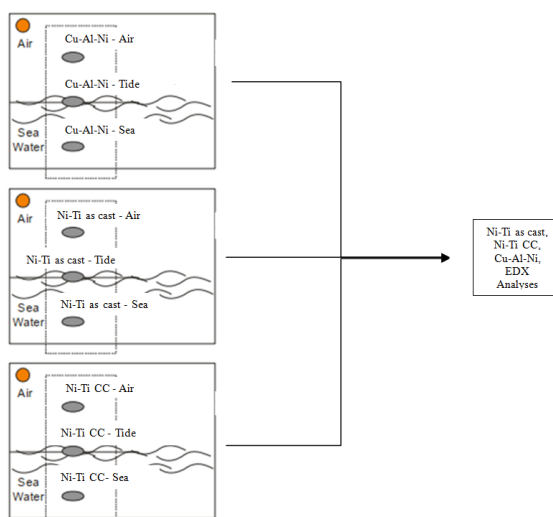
Air
Cu-Al-Ni - Air
Cu-Al-Ni - Tide
Sea Water
Cu-Al-Ni - Sea

Air
Ni-Ti as cast - Air
Ni-Ti as cast - Tide
Sea Water
Ni-Ti as cast - Sea

Air
Ni-Ti CC - Air
Ni-Ti CC - Tide
Sea Water
Ni-Ti CC- Sea

Ni-Ti as cast, Ni-Ti CC, Cu-Al-Ni, EDX Analyses